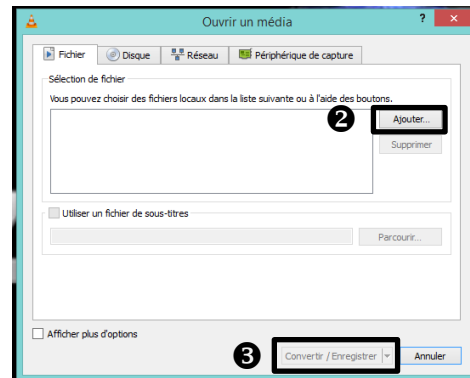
Ouvrir un média
? ✕
Fichier Disque Réseau Périphérique de capture
Sélection de fichier
Vous pouvez choisir des fichiers locaux dans la liste suivante ou à l'aide des boutons.
❷ Ajouter...
Supprimer
Utiliser un fichier de sous-titres
Parcourir...
Afficher plus d'options
❸ Convertir / Enregistrer Annuler